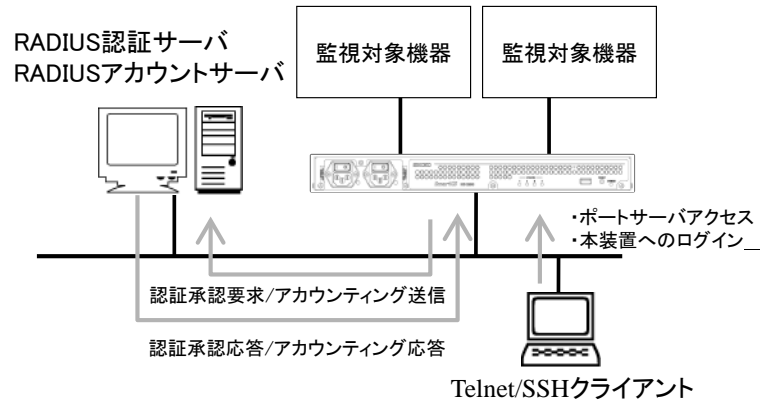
RADIUS認証サーバ
RADIUSアカウントサーバ

監視対象機器

監視対象機器

・ポートサーバアクセス
・本装置へのログイン

認証承認要求/アカウンティング送信

認証承認応答/アカウンティング応答

Telnet/SSHクライアント